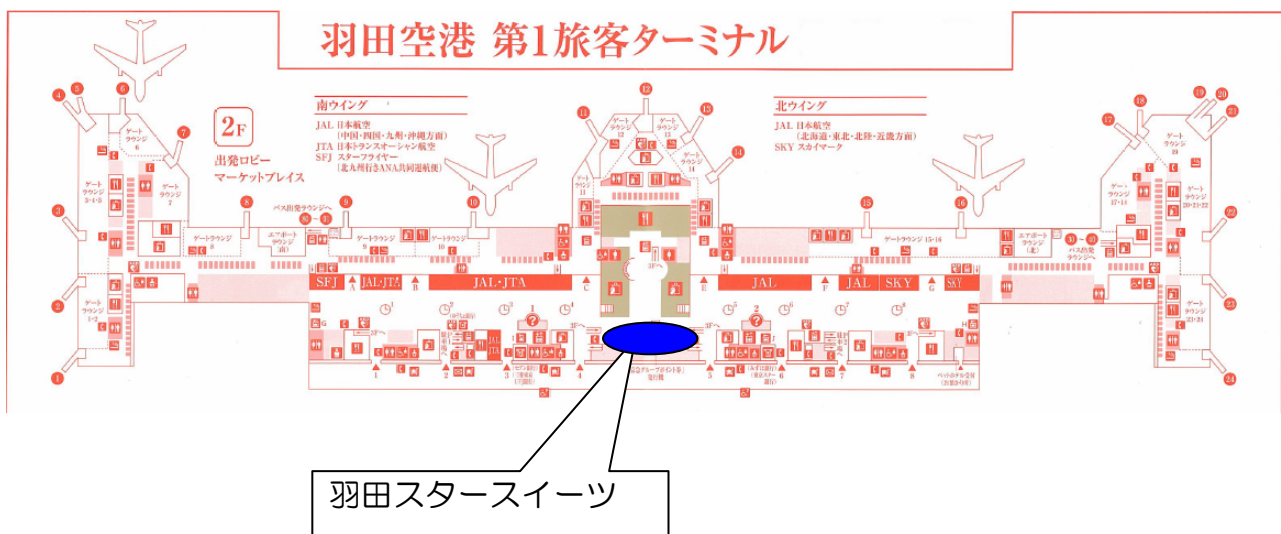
羽田空港 第1旅客ターミナル

2F
出発ロビー
マーケットプレイス

南ウイング
JAL 日本航空
(中国・四国・九州・沖縄方面)
JTA 日本トランスオーシャン航空
SFJ スターフライヤー
(北九州行きANA共同運航便)

北ウイング
JAL 日本航空
(北海道・東北・北陸・近畿方面)
SKY スカイマーク

4 5 6 7 8 9 10 11 12 13 14 15 16 17 18 19 20 21 22 23 24 3 2 1

ゲートラウンジ 6
ゲートラウンジ 3・4・5
ゲートラウンジ 7
ゲートラウンジ 1・2
ゲートラウンジ 8
エアポートラウンジ(南)
バス出発ラウンジへ
ゲートラウンジ 9
ゲートラウンジ 10
ゲートラウンジ 11
ゲートラウンジ 12
ゲートラウンジ 13
ゲートラウンジ 14
ゲートラウンジ 15・16
エアポートラウンジ(北)
バス出発ラウンジへ
ゲートラウンジ 17・18
ゲートラウンジ 19
ゲートラウンジ 20・21・22
ゲートラウンジ 23・24

SFJ JAL・JTA JAL・JTA JAL JAL SKY SKY
A B C D E F G H

1 2 3 4 5 6 7 8

羽田スタースイーツ